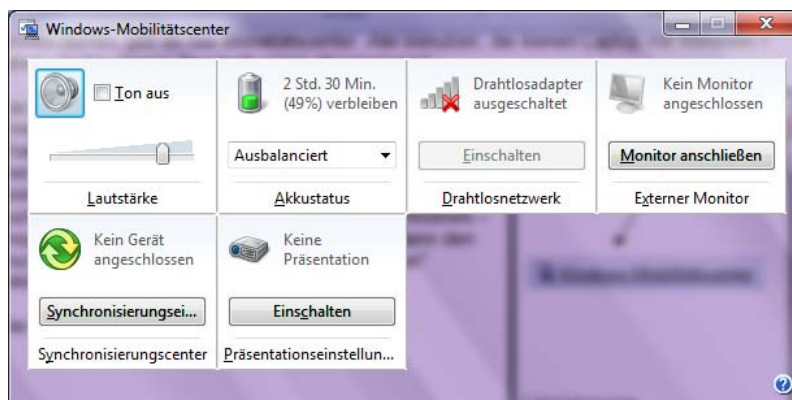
Windows-Mobilitätscenter

Ton aus

Lautstärke

2 Std. 30 Min. (49%) verbleiben

Ausbalanciert

Akkustatus

Drahtlosadapter ausgeschaltet

Einschalten

Drahtlosnetzwerk

Kein Monitor angeschlossen

Monitor anschließen

Externer Monitor

Kein Gerät angeschlossen

Synchronisierungsei...

Synchronisierungscenter

Keine Präsentation

Einschalten

Präsentationseinstellun...